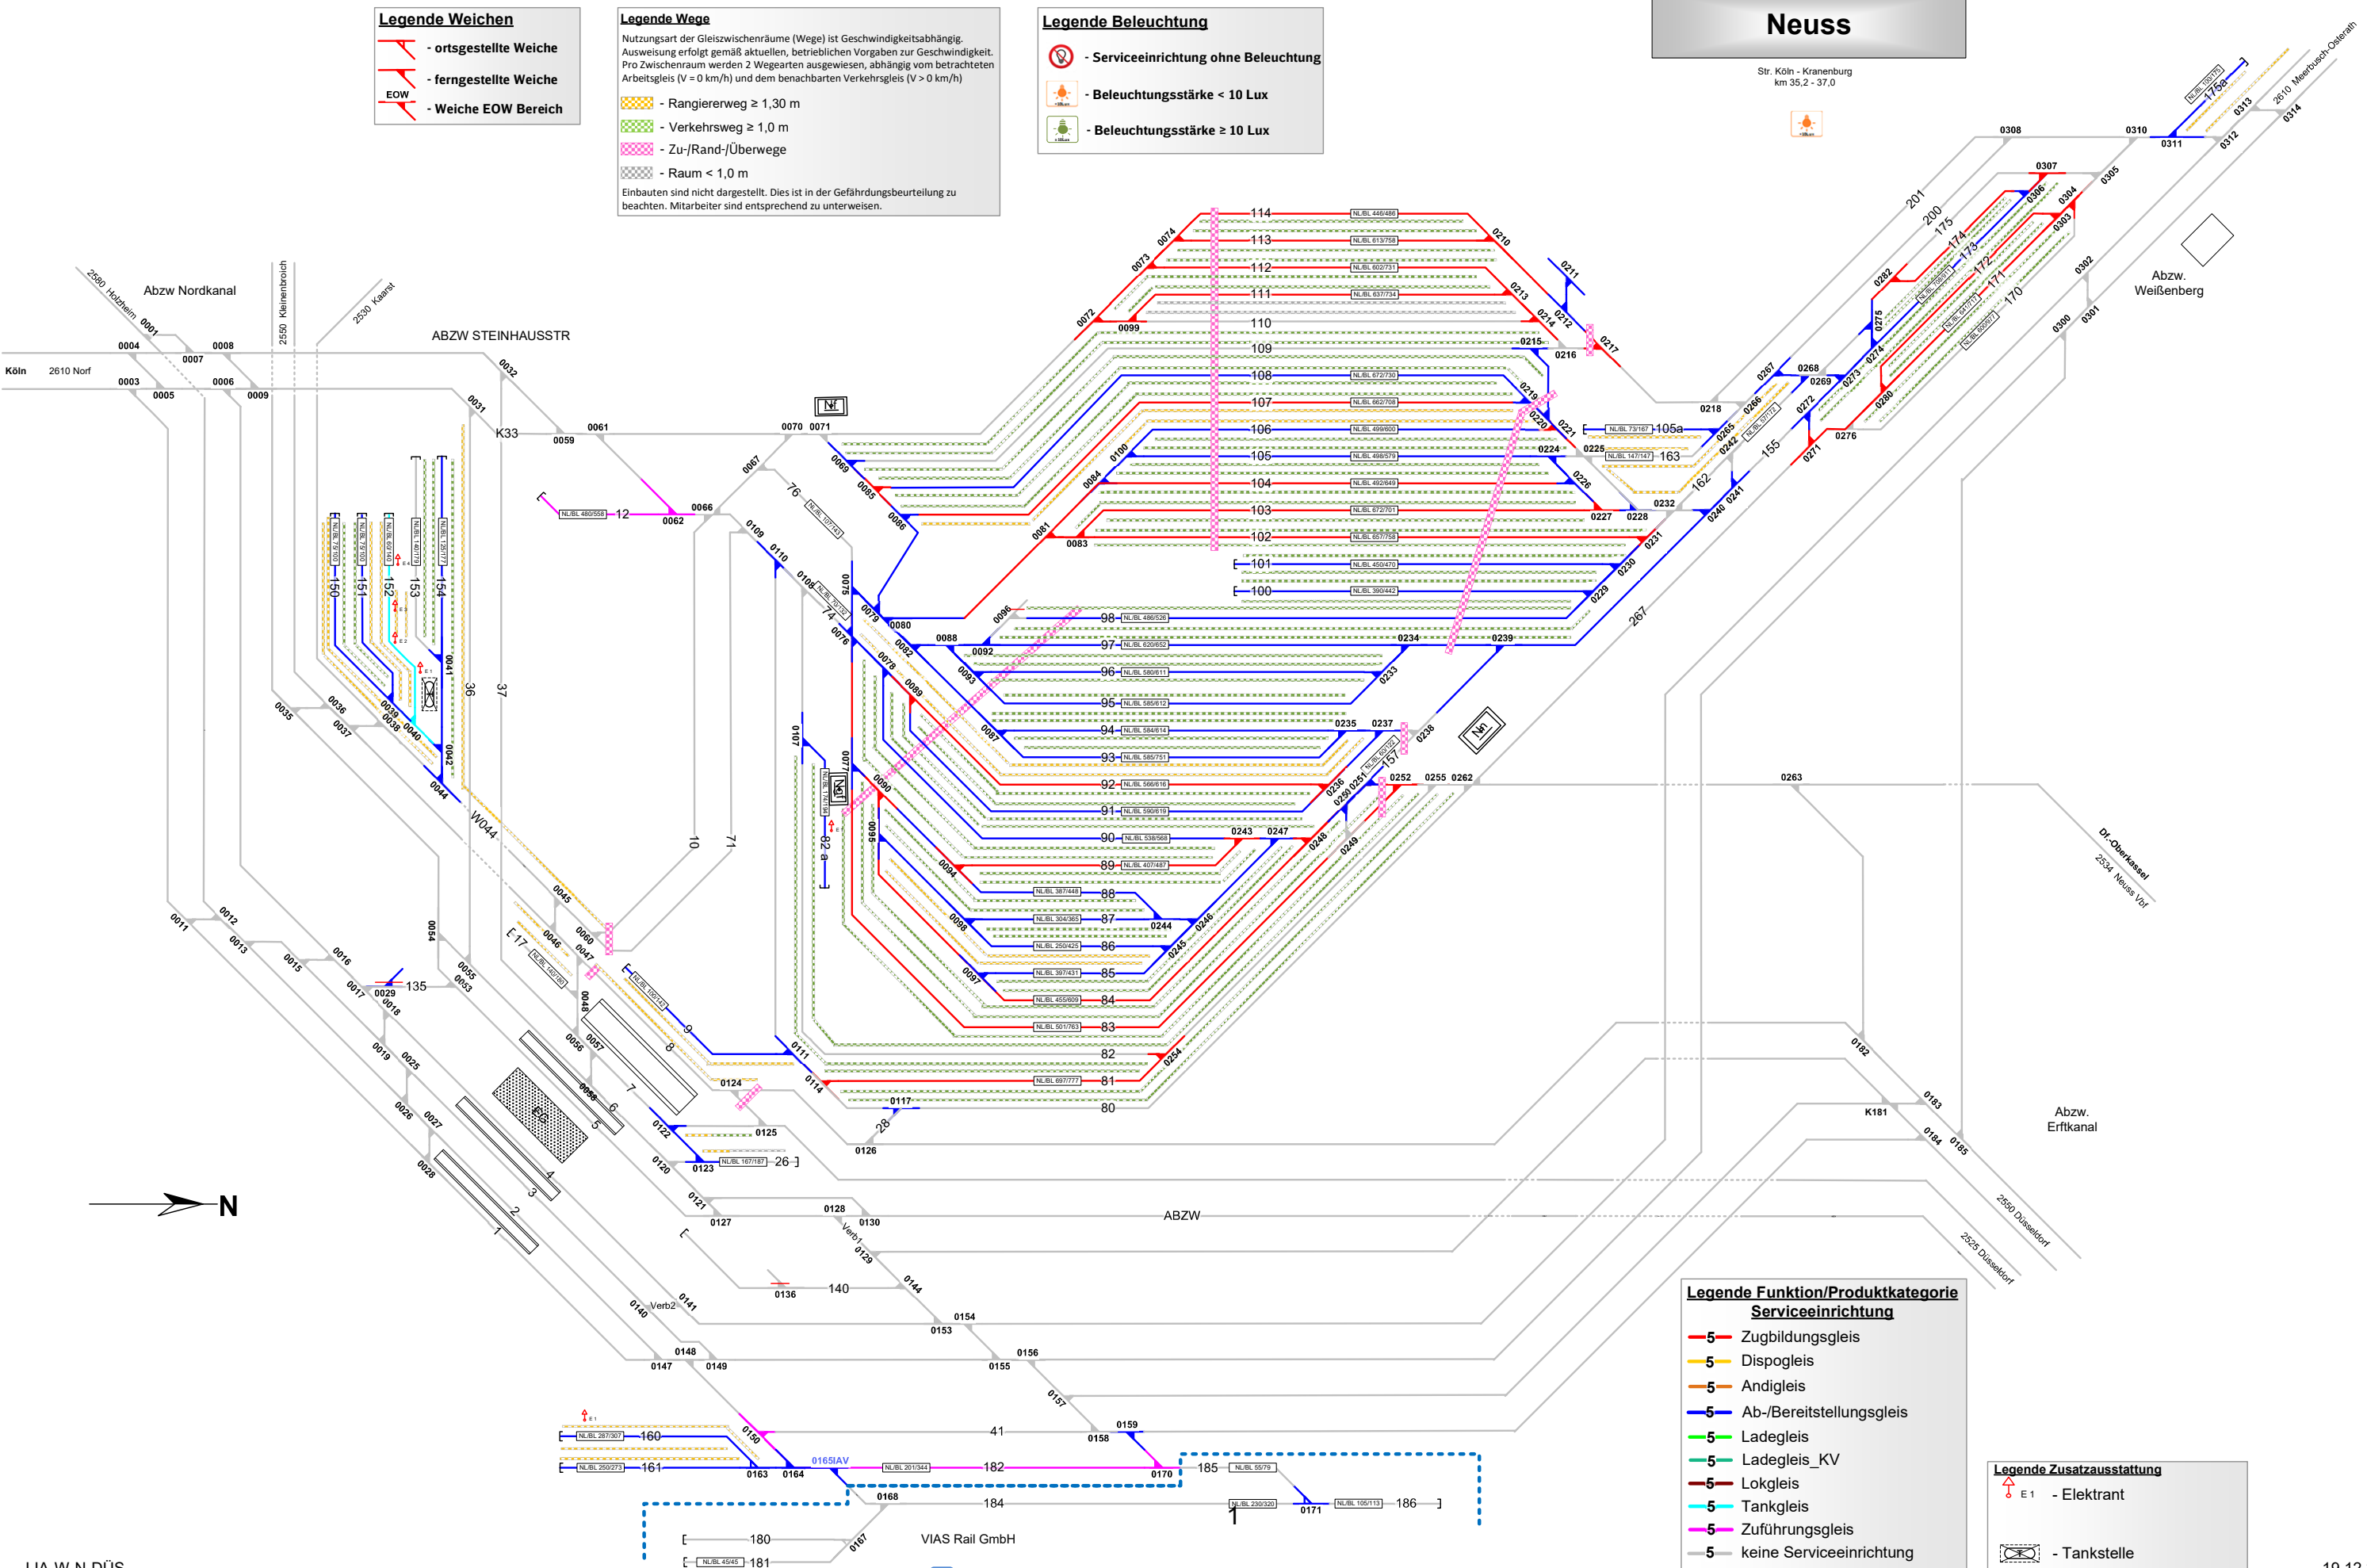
Legende Weichen
- ortsgestellte Weiche
- ferngestellte Weiche
EOW
- Weiche EOW Bereich

Legende Wege
Nutzungsart der Gleiszwischenräume (Wege) ist Geschwindigkeitsabhängig. Ausweisung erfolgt gemäß aktuellen, betrieblichen Vorgaben zur Geschwindigkeit. Pro Zwischenraum werden 2 Wegearten ausgewiesen, abhängig vom betrachteten Arbeitsgleis (V = 0 km/h) und dem benachbarten Verkehrsgleis (V > 0 km/h)
- Rangiererweg ≥ 1,30 m
- Verkehrsweg ≥ 1,0 m
- Zu-/Rand-/Überwege
- Raum < 1,0 m
Einbauten sind nicht dargestellt. Dies ist in der Gefährdungsbeurteilung zu beachten. Mitarbeiter sind entsprechend zu unterweisen.

Legende Beleuchtung
- Serviceeinrichtung ohne Beleuchtung
- Beleuchtungsstärke < 10 Lux
- Beleuchtungsstärke ≥ 10 Lux

Neuss
Str. Köln - Kranenburg
km 35,2 - 37,0

Abzw Nordkanal
ABZW STEINHAUSSTR
Köln 2610 Norf
2580 Holzheim
2550 Kleinenbroich
2530 Kaarst
Abzw. Weißenberg
2610 Meerbusch-Osterath
Dr.-Oberkassel
2534 Neuss Vbf
Abzw. Erftkanal
2550 Düsseldorf
2525 Düsseldorf
ABZW
VIAS Rail GmbH
N

114 113 112 111 110 109 108 107 106 105 104 103 102 101 100
98 97 96 95 94 93 92 91 90 89 88 87 86 85 84 83 82 81 80
150 151 152 153 154 36 37 K33 W044 12 76 74 10 71 82 a 17 9 8 7 6 5 4 3 2 1
105a 163 162 155 157 267 201 200 175 174 173 172 171 170 175a
135 28 26 140 41 182 185 184 186 180 181 160 161
0165IAV

Legende Funktion/Produktkategorie Serviceeinrichtung
5 Zugbildungsgleis
5 Dispogleis
5 Andigleis
5 Ab-/Bereitstellungsgleis
5 Ladegleis
5 Ladegleis_KV
5 Lokgleis
5 Tankgleis
5 Zuführungsgleis
5 keine Serviceeinrichtung

Legende Zusatzausstattung
E 1 - Elektrant
- Tankstelle

I.A.W.N.DÜS
10.12